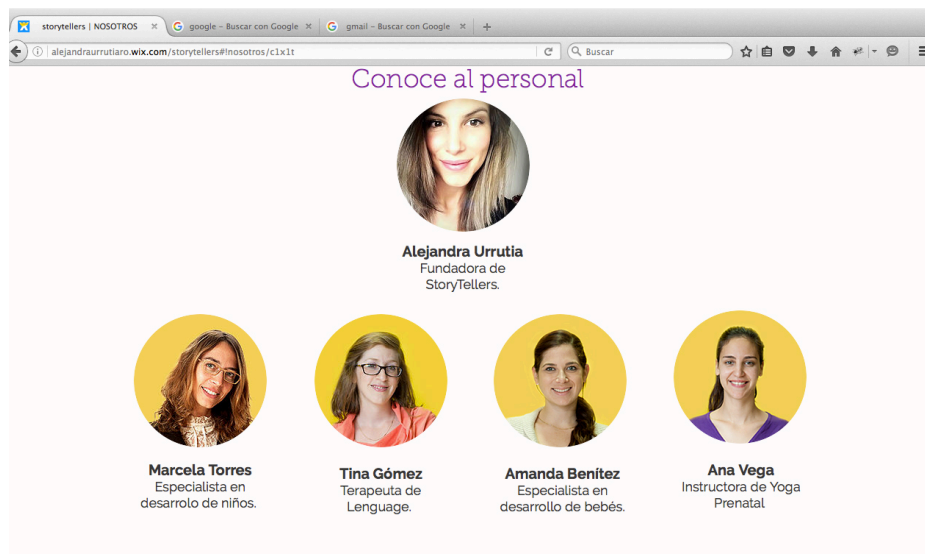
storytellers | NOSOTROS
google - Buscar con Google
gmail - Buscar con Google
alejandraurrutiaro.wix.com/storytellers#!nosotros/c1x1t
Buscar

Conoce al personal

Alejandra Urrutia
Fundadora de StoryTellers.

Marcela Torres
Especialista en desarrolo de niños.

Tina Gómez
Terapeuta de Lenguage.

Amanda Benítez
Especialista en desarrollo de bebés.

Ana Vega
Instructora de Yoga Prenatal